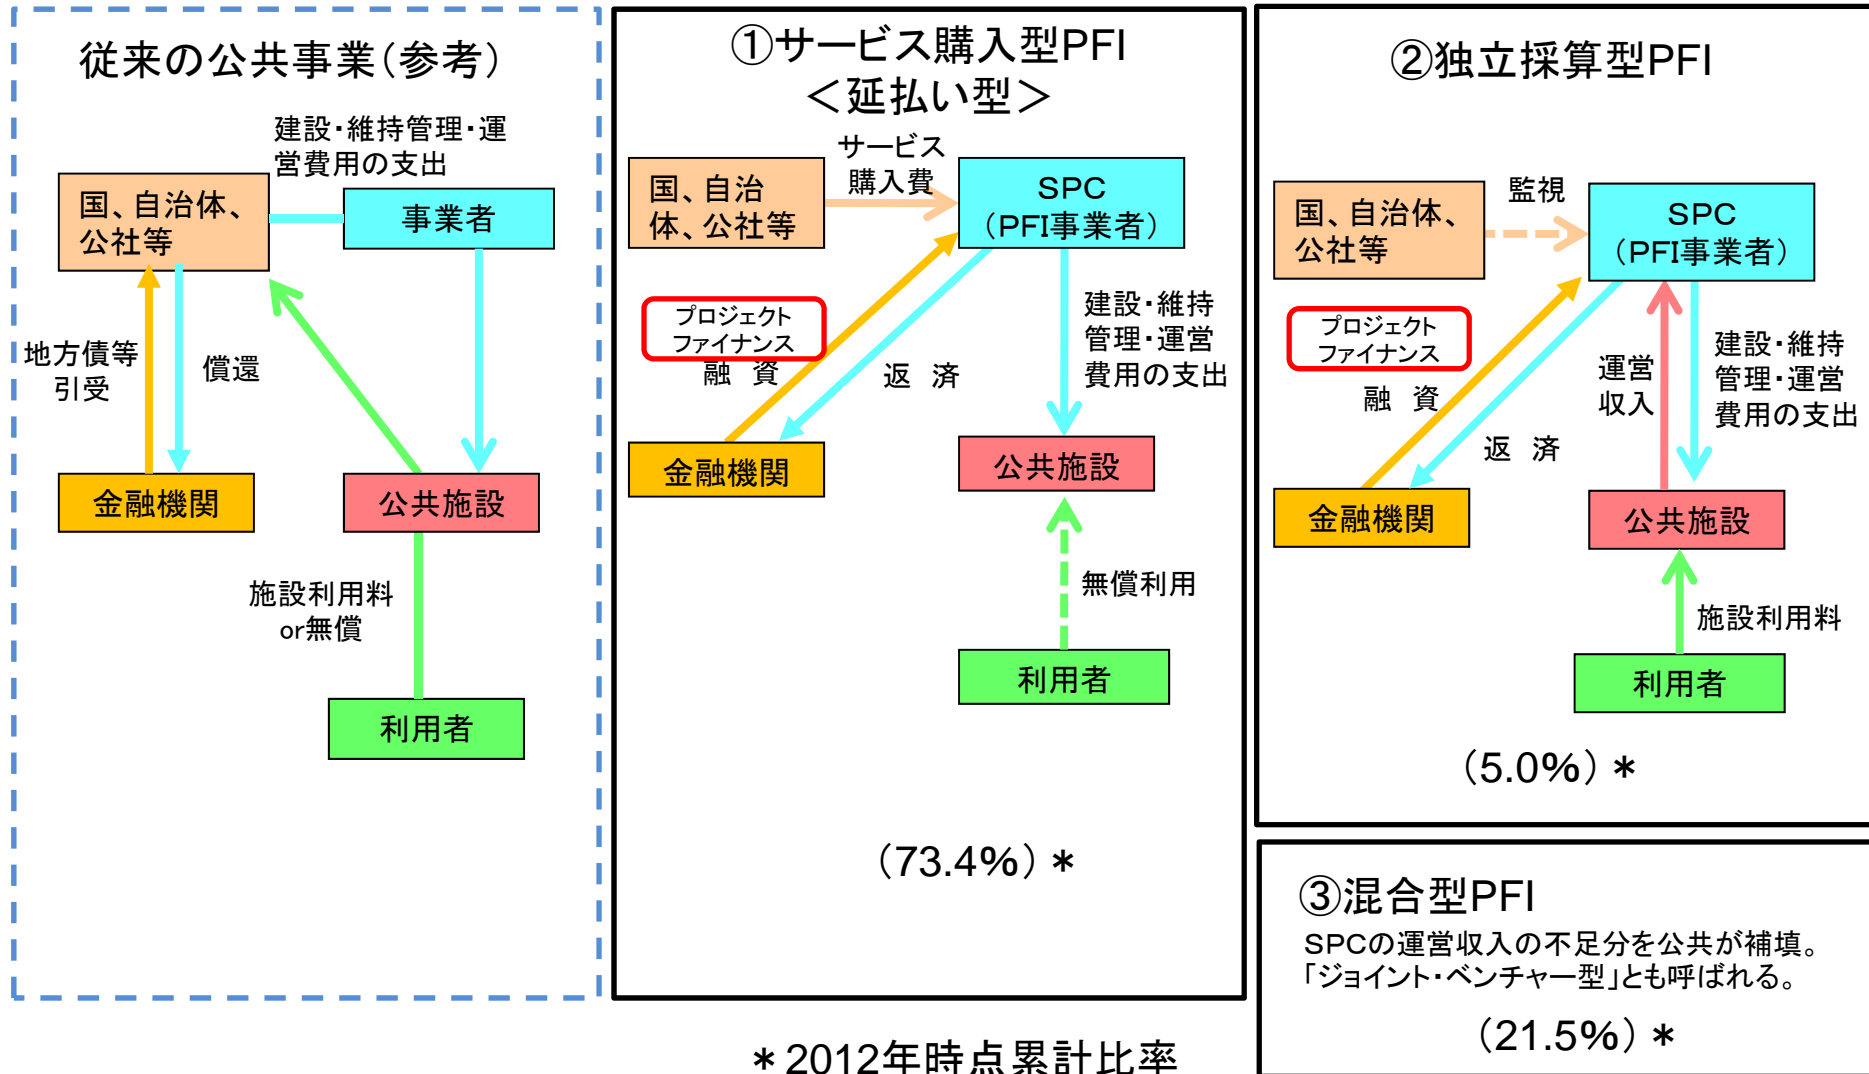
従来の公共事業（参考）

建設・維持管理・運営費用の支出

国、自治体、公社等

事業者

地方債等引受

償還

金融機関

公共施設

施設利用料 or無償

利用者

①サービス購入型PFI
＜延払い型＞

国、自治体、公社等

サービス購入費

SPC（PFI事業者）

プロジェクトファイナンス

融　資

返　済

建設・維持管理・運営費用の支出

金融機関

公共施設

無償利用

利用者

（73.4%）＊

②独立採算型PFI

国、自治体、公社等

監視

SPC（PFI事業者）

プロジェクトファイナンス

融　資

返　済

運営収入

建設・維持管理・運営費用の支出

金融機関

公共施設

施設利用料

利用者

（5.0%）＊

③混合型PFI
SPCの運営収入の不足分を公共が補填。
「ジョイント・ベンチャー型」とも呼ばれる。

（21.5%）＊

＊2012年時点累計比率